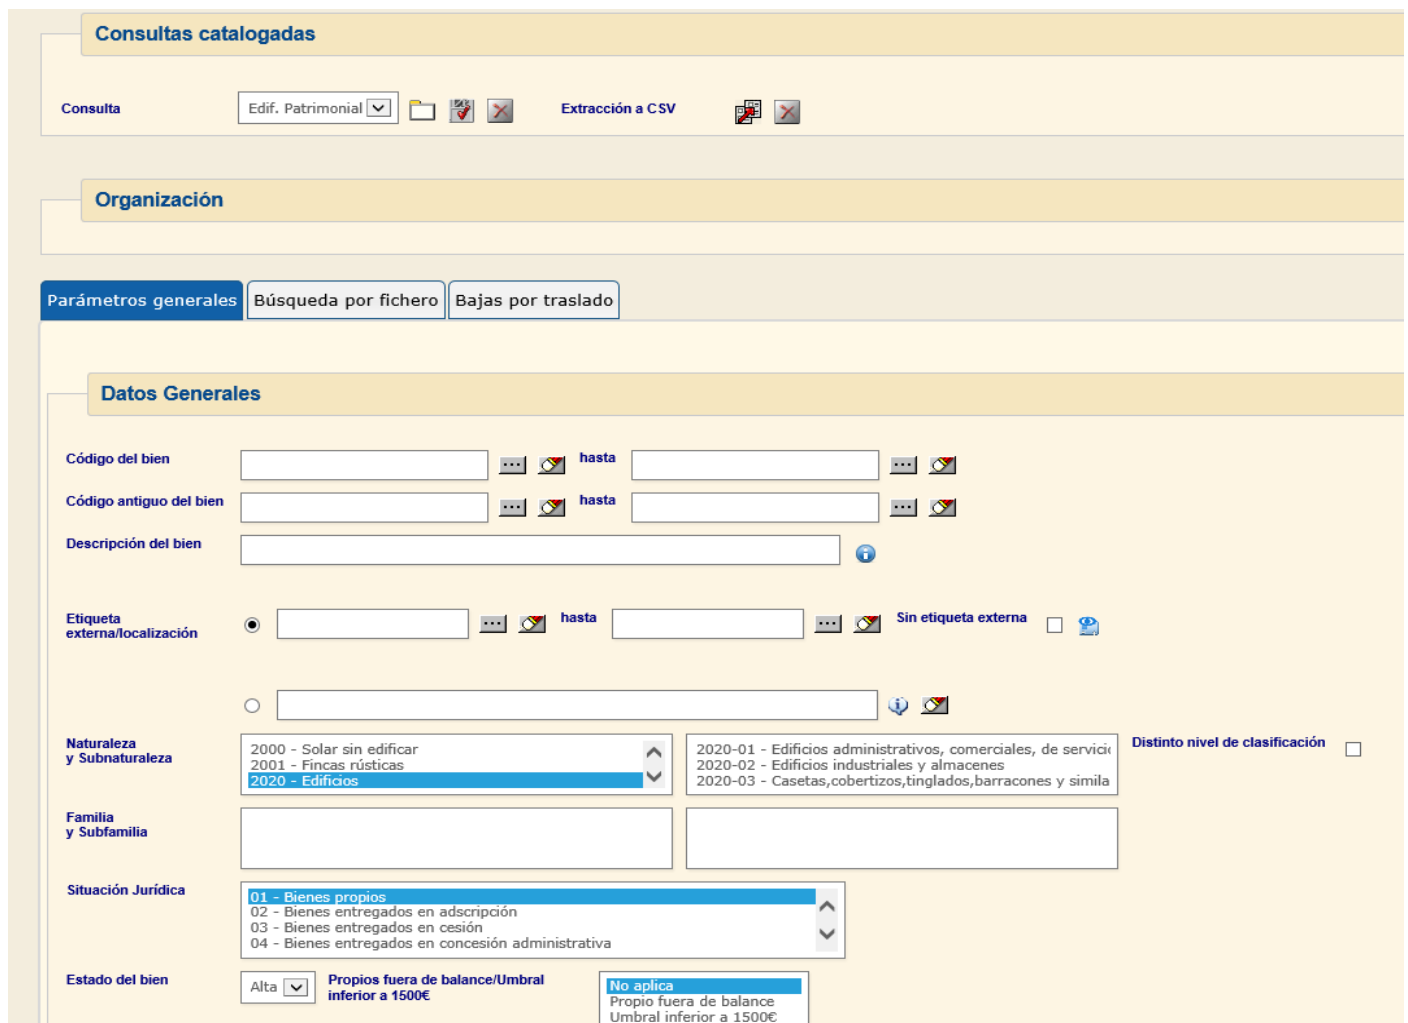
Consultas catalogadas

Consulta Edif. Patrimonial Extracción a CSV

Organización

Parámetros generales Búsqueda por fichero Bajas por traslado

Datos Generales

Código del bien ... hasta ...

Código antiguo del bien ... hasta ...

Descripción del bien

Etiqueta externa/localización ... hasta ... Sin etiqueta externa

Naturaleza y Subnaturaleza
2000 - Solar sin edificar
2001 - Fincas rústicas
2020 - Edificios
2020-01 - Edificios administrativos, comerciales, de servici
2020-02 - Edificios industriales y almacenes
2020-03 - Casetas,cobertizos,tinglados,barracones y simila
Distinto nivel de clasificación

Familia y Subfamilia

Situación Jurídica
01 - Bienes propios
02 - Bienes entregados en adscripción
03 - Bienes entregados en cesión
04 - Bienes entregados en concesión administrativa

Estado del bien Alta Propios fuera de balance/Umbral inferior a 1500€
No aplica
Propio fuera de balance
Umbral inferior a 1500€